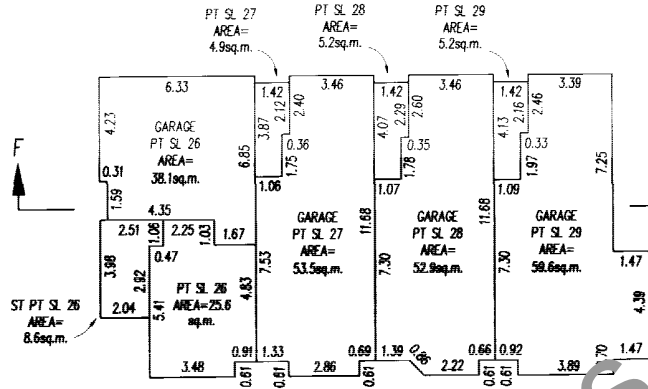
PT SL 27
AREA=
4.9sq.m.

PT SL 28
AREA=
5.2sq.m.

PT SL 29
AREA=
5.2sq.m.

F

6.33
4.23
GARAGE
PT SL 26
AREA=
38.1sq.m.
0.31
1.59
4.35

1.42
2.12
2.40
3.87
6.85
0.36
1.75
1.06

3.46

1.42
2.29
2.60
4.07
0.35
1.78
1.07

3.46

1.42
2.16
2.46
4.13
0.33
1.97
1.09

3.39
7.25

GARAGE
PT SL 27
AREA=
53.5sq.m.
11.68

GARAGE
PT SL 28
AREA=
52.9sq.m.
11.68

GARAGE
PT SL 29
AREA=
59.6sq.m.

2.51
1.06
2.25
1.03
1.67
0.47
3.98
2.82
7.53
4.83
7.30
7.30
1.47
4.39

ST PT SL 26
AREA=
8.6sq.m.
2.04
5.41
PT SL 26
AREA=25.6
sq.m.

3.48
0.91
0.61
1.33
0.61
2.86
0.69
0.61
1.39
0.86
2.22
0.66
0.61
0.92
0.61
3.89
0.70
1.47